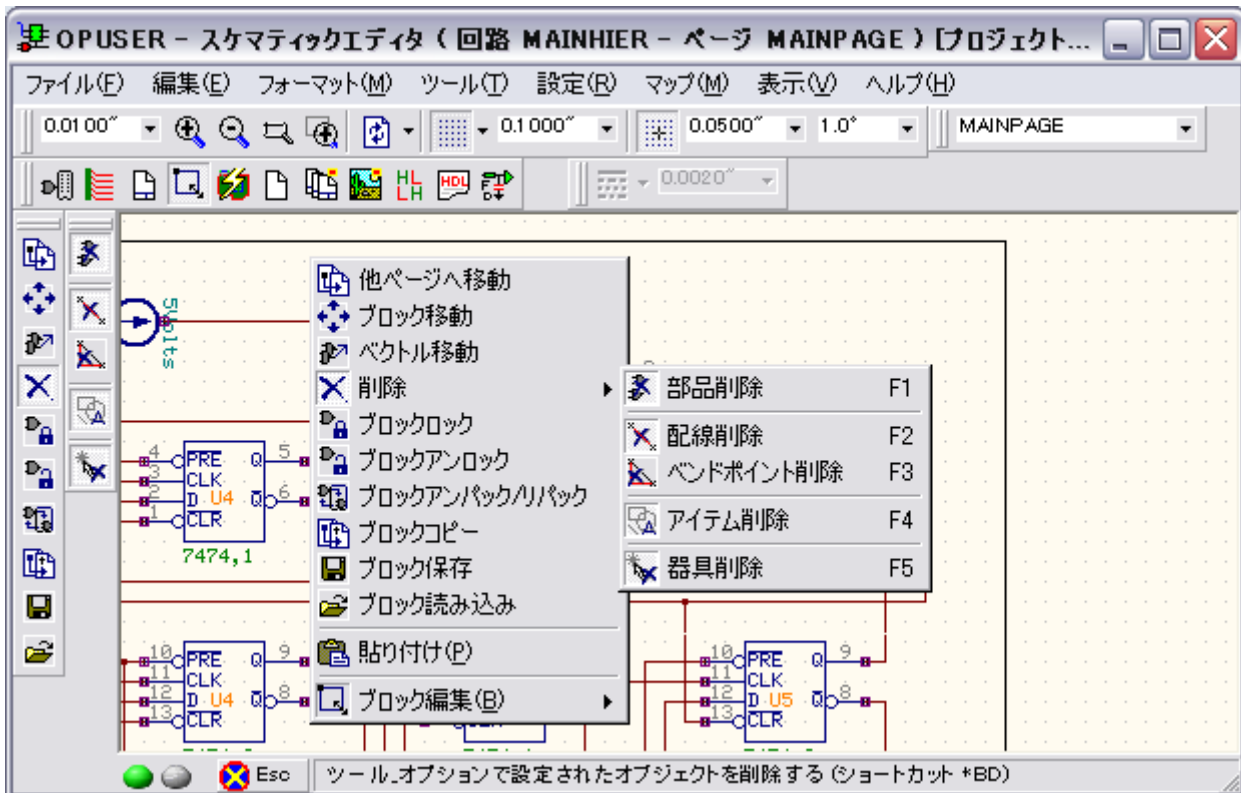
OPUSER - スケマティックエディタ ( 回路 MAINHIER - ページ MAINPAGE ) [プロジェクト...

ファイル(F) 編集(E) フォーマット(M) ツール(T) 設定(R) マップ(M) 表示(V) ヘルプ(H)

0.0100" 0.1000" 0.0500" 1.0° MAINPAGE

0.0020"

5Volts

4 PRE Q 5
3 CLK
2 D U4 $\bar{Q}$ 6
1 CLR
7474,1

10 PRE Q 9
11 CLK
12 D U4 $\bar{Q}$ 8
13 CLR

10 PRE Q 9
11 CLK
12 D U5 $\bar{Q}$ 8
13 CLR

他ページへ移動
ブロック移動
ベクトル移動
削除
ブロックロック
ブロックアンロック
ブロックアンパック/リパック
ブロックコピー
ブロック保存
ブロック読み込み
貼り付け(P)
ブロック編集(B)

部品削除 F1
配線削除 F2
ベンドポイント削除 F3
アイテム削除 F4
器具削除 F5

Esc
ツール_オプションで設定されたオブジェクトを削除する (ショートカット *BD)